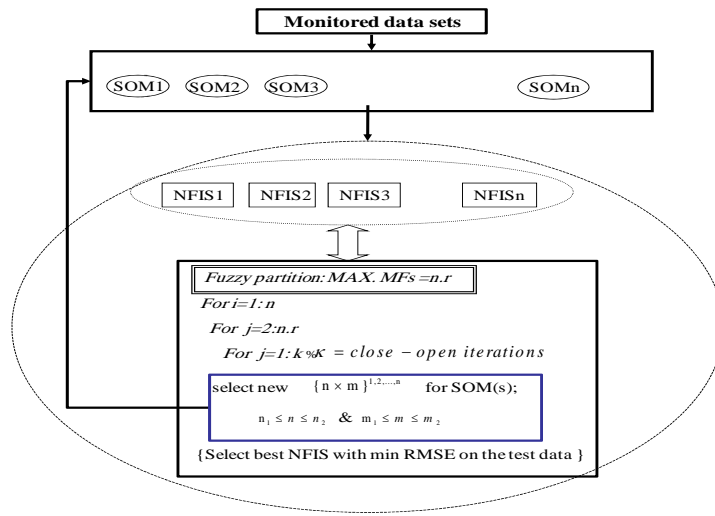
Monitored data sets

SOM1 SOM2 SOM3 SOMn

NFIS1 NFIS2 NFIS3 NFISn

Fuzzy partition: MAX. MFs =n.r

For i=1: n

For j=2:n.r

For j=1: k %K = close − open iterations

select new $\{n \times m\}^{1,2,\ldots,n}$ for SOM(s);

$n_1 \le n \le n_2$ & $m_1 \le m \le m_2$

{Select best NFIS with min RMSE on the test data}